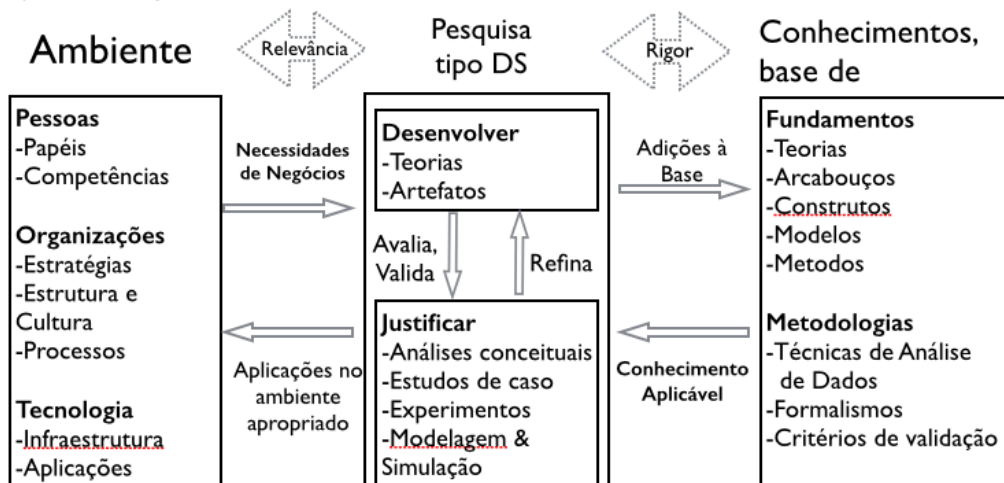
Ambiente

Relevância

Pesquisa tipo DS

Rigor

Conhecimentos, base de

Pessoas
-Papéis
-Competências

Organizações
-Estratégias
-Estrutura e Cultura
-Processos

Tecnologia
-Infraestrutura
-Aplicações

Necessidades de Negócios

Aplicações no ambiente apropriado

Desenvolver
-Teorias
-Artefatos

Avalia, Valida

Refina

Justificar
-Análises conceituais
-Estudos de caso
-Experimentos
-Modelagem & Simulação

Adições à Base

Conhecimento Aplicável

Fundamentos
-Teorias
-Arcabouços
-Construtos
-Modelos
-Metodos

Metodologias
-Técnicas de Análise de Dados
-Formalismos
-Critérios de validação